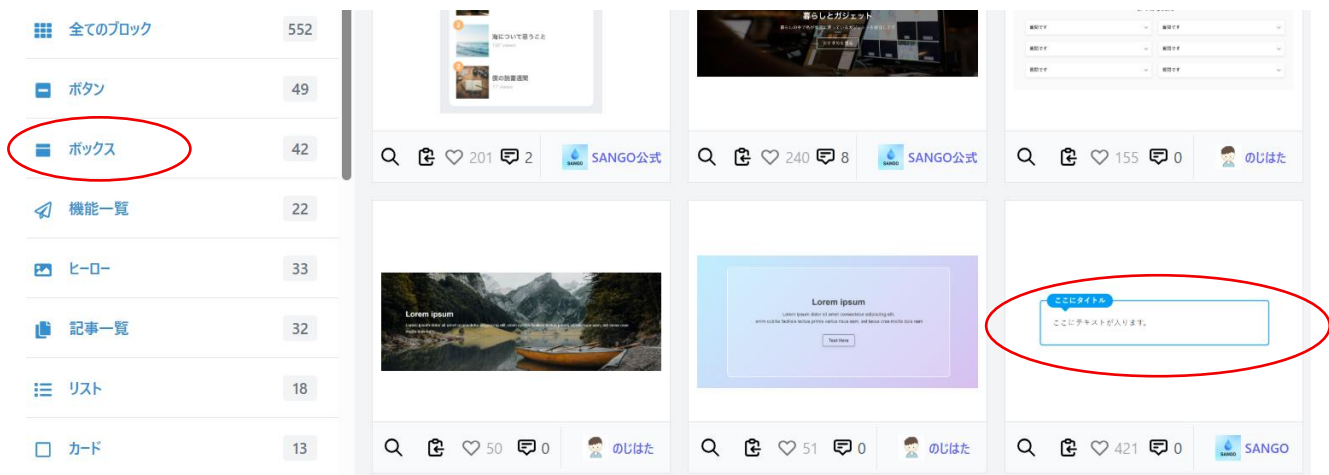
全てのブロック 552

ボタン 49

ボックス 42

機能一覧 22

ヒーロー 33

記事一覧 32

リスト 18

カード 13

海について思うこと

夜の散歩週間

201 2 SANGO公式

暮らしとガジェット

240 8 SANGO公式

質問です

質問です

質問です

質問です

質問です

質問です

155 0 のじはた

Lorem ipsum

50 0 のじはた

Lorem ipsum

Text Here

51 0 のじはた

ここにタイトル

ここにテキストが入ります。

421 0 SANGO